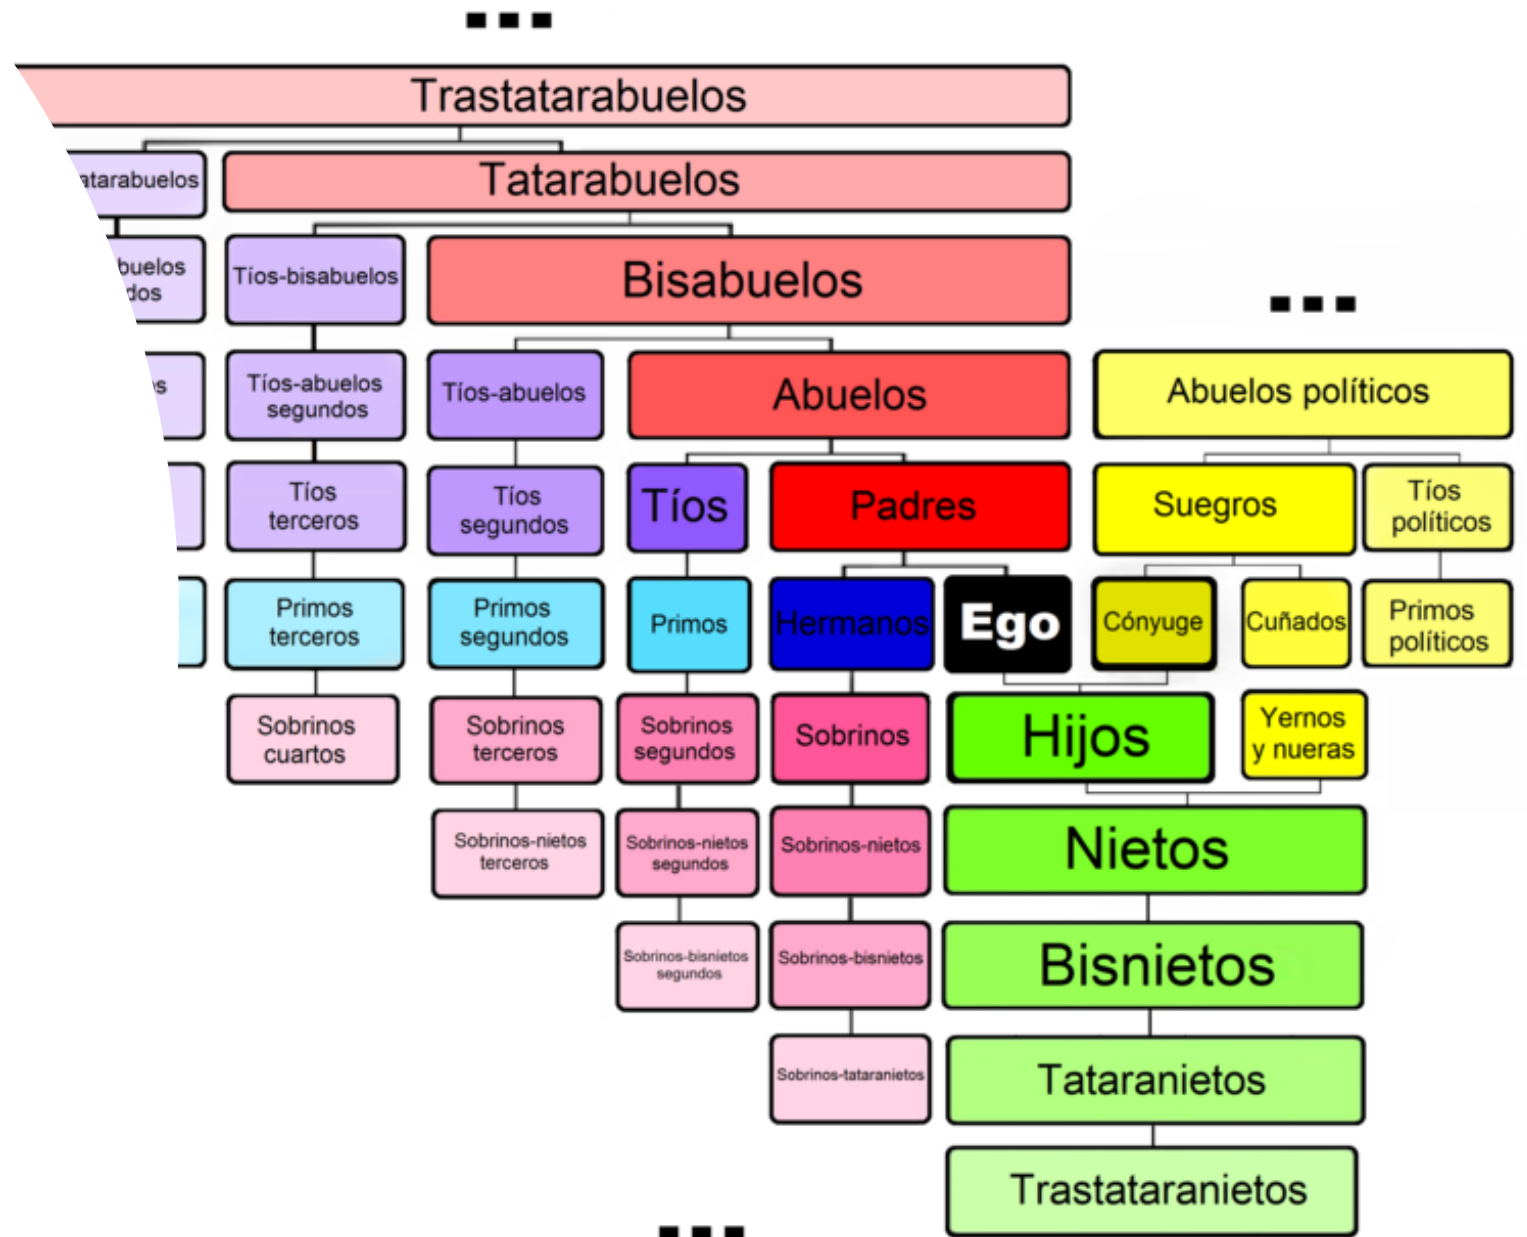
...

Trastatarabuelos

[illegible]atarabuelos

Tatarabuelos

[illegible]buelos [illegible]dos

Tíos-bisabuelos

Bisabuelos

...

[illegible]s

Tíos-abuelos segundos

Tíos-abuelos

Abuelos

Abuelos políticos

Tíos terceros

Tíos segundos

Tíos

Padres

Suegros

Tíos políticos

Primos terceros

Primos segundos

Primos

Hermanos

Ego

Cónyuge

Cuñados

Primos políticos

Sobrinos cuartos

Sobrinos terceros

Sobrinos segundos

Sobrinos

Hijos

Yernos y nueras

Sobrinos-nietos terceros

Sobrinos-nietos segundos

Sobrinos-nietos

Nietos

Sobrinos-bisnietos segundos

Sobrinos-bisnietos

Bisnietos

Sobrinos-tataranietos

Tataranietos

Trastataranietos

...